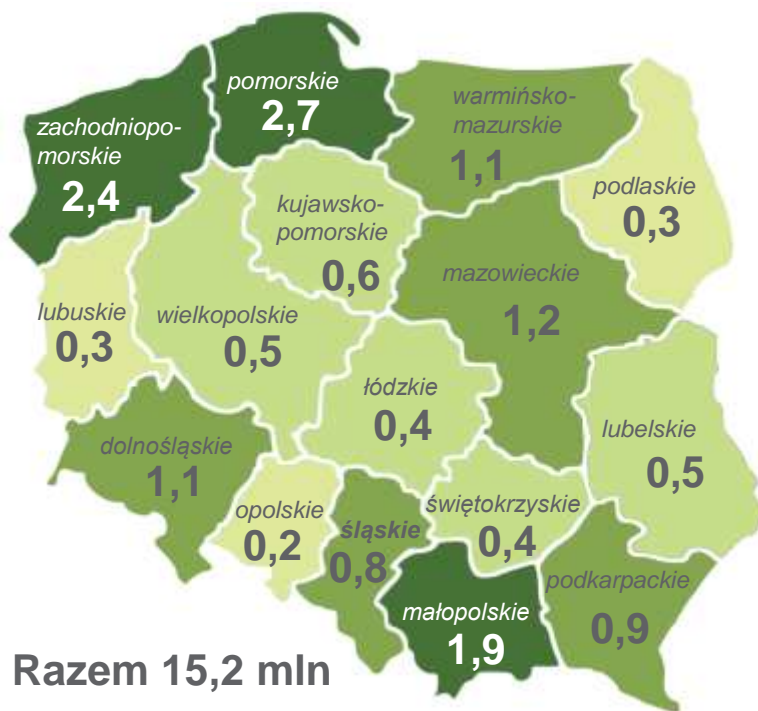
pomorskie
2,7

warmińsko-mazurskie
1,1

zachodniopomorskie
2,4

podlaskie
0,3

kujawsko-pomorskie
0,6

mazowieckie
1,2

lubuskie
0,3

wielkopolskie
0,5

łódzkie
0,4

lubelskie
0,5

dolnośląskie
1,1

opolskie
0,2

śląskie
0,8

świętokrzyskie
0,4

podkarpackie
0,9

małopolskie
1,9

Razem 15,2 mln